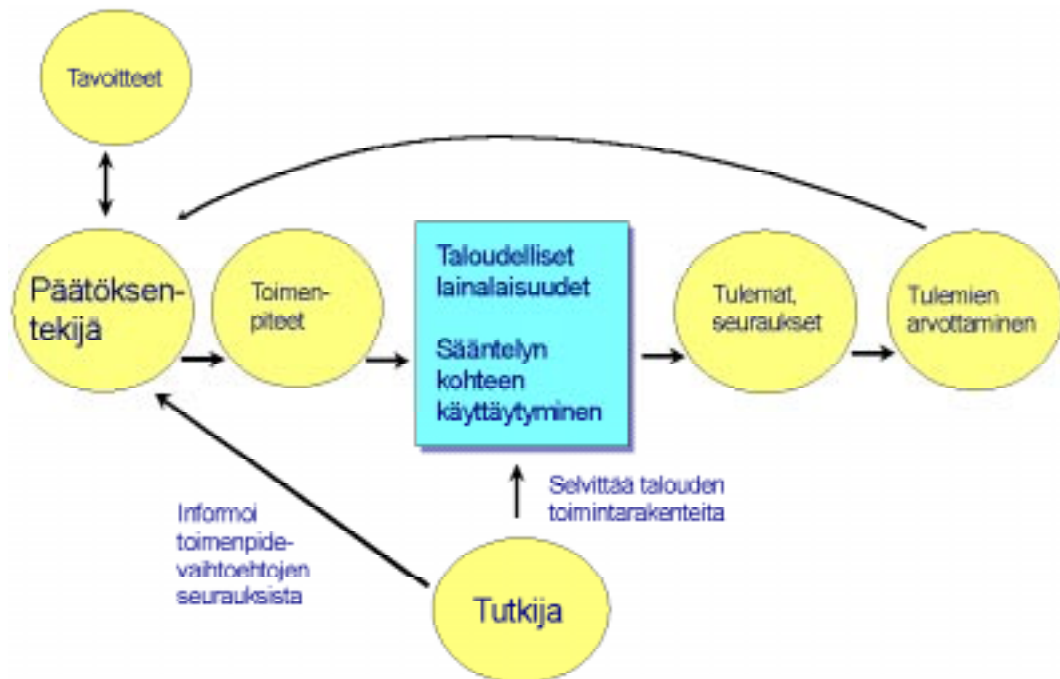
Tavoitteet

Päätöksentekijä

Toimenpiteet

Taloudelliset lainalaisuudet

Sääntelyn kohteen käyttäytyminen

Tulemat, seuraukset

Tulemien arvottaminen

Informoi toimenpidevaihtoehtojen seurauksista

Selvittää talouden toimintarakenteita

Tutkija